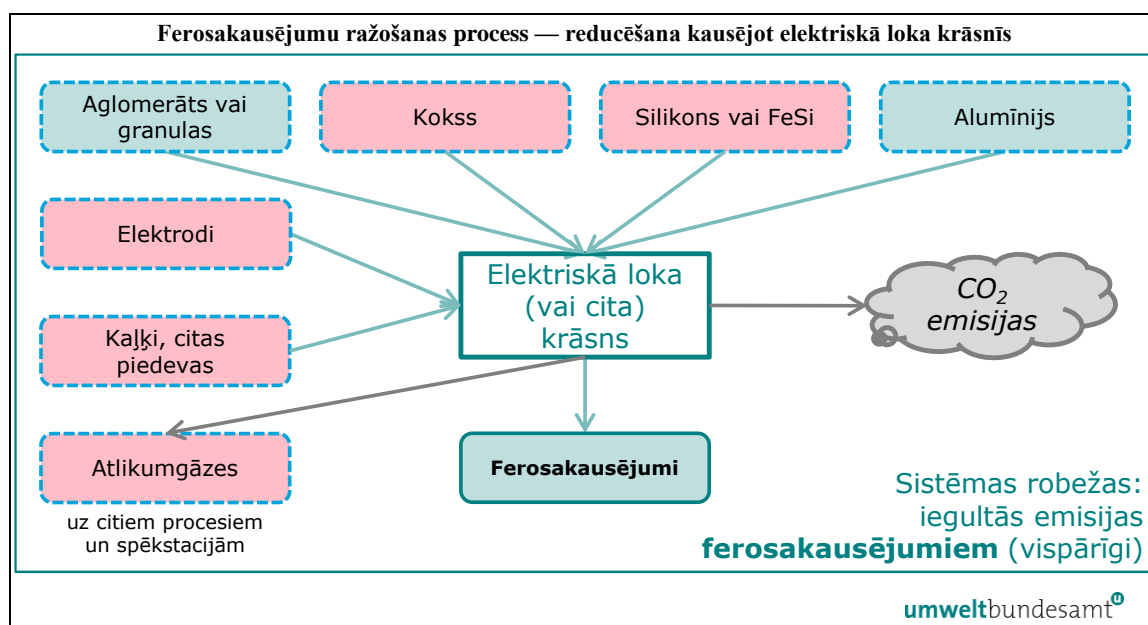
Ferosakausējumu ražošanas process — reducēšana kausējot elektriskā loka krāsnīs

Aglomerāts vai granulas

Kokss

Silikons vai FeSi

Alumīnijs

Elektrodi

Elektriskā loka (vai cita) krāsns

$CO_2$ emisijas

Kaļķi, citas piedevas

Atlikumgāzes

uz citiem procesiem un spēkstacijām

Ferosakausējumi

Sistēmas robežas: iegultās emisijas ferosakausējumiem (vispārīgi)

umweltbundesamt